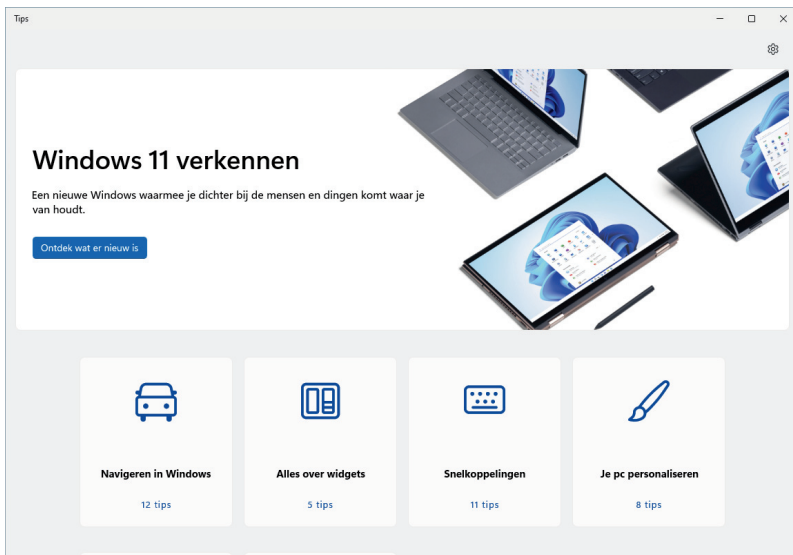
Tips

Windows 11 verkennen

Een nieuwe Windows waarmee je dichter bij de mensen en dingen komt waar je van houdt.

Ontdek wat er nieuw is

Navigeren in Windows
12 tips

Alles over widgets
5 tips

Snelkoppelingen
11 tips

Je pc personaliseren
8 tips